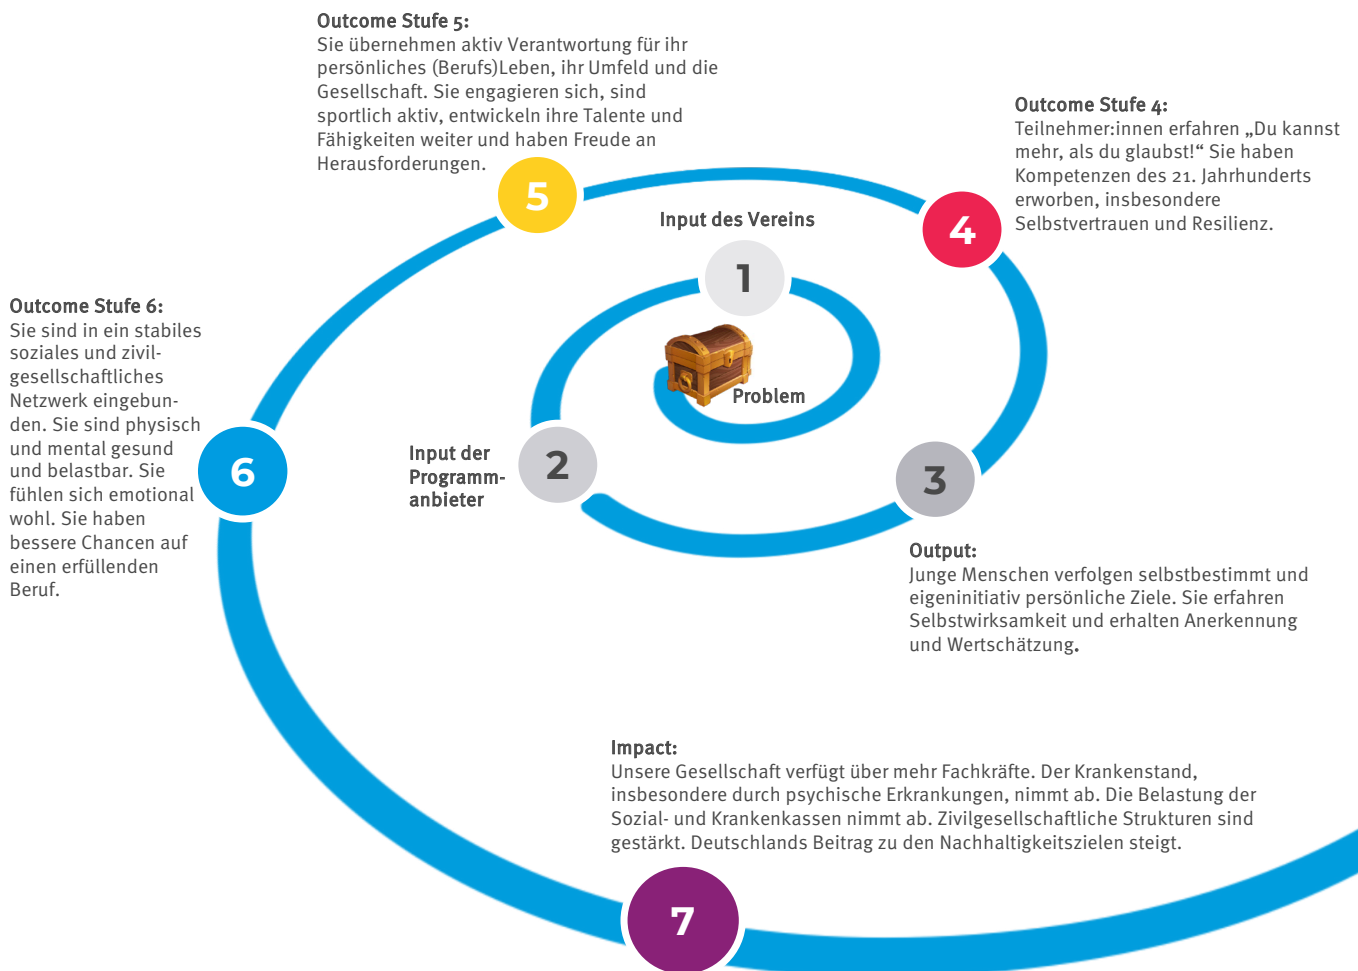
Outcome Stufe 5:
Sie übernehmen aktiv Verantwortung für ihr persönliches (Berufs)Leben, ihr Umfeld und die Gesellschaft. Sie engagieren sich, sind sportlich aktiv, entwickeln ihre Talente und Fähigkeiten weiter und haben Freude an Herausforderungen.

Outcome Stufe 4:
Teilnehmer:innen erfahren „Du kannst mehr, als du glaubst!“ Sie haben Kompetenzen des 21. Jahrhunderts erworben, insbesondere Selbstvertrauen und Resilienz.

5

4

Input des Vereins

1

Problem

Outcome Stufe 6:
Sie sind in ein stabiles soziales und zivilgesellschaftliches Netzwerk eingebunden. Sie sind physisch und mental gesund und belastbar. Sie fühlen sich emotional wohl. Sie haben bessere Chancen auf einen erfüllenden Beruf.

6

Input der Programmanbieter

2

3

Output:
Junge Menschen verfolgen selbstbestimmt und eigeninitiativ persönliche Ziele. Sie erfahren Selbstwirksamkeit und erhalten Anerkennung und Wertschätzung.

Impact:
Unsere Gesellschaft verfügt über mehr Fachkräfte. Der Krankenstand, insbesondere durch psychische Erkrankungen, nimmt ab. Die Belastung der Sozial- und Krankenkassen nimmt ab. Zivilgesellschaftliche Strukturen sind gestärkt. Deutschlands Beitrag zu den Nachhaltigkeitszielen steigt.

7